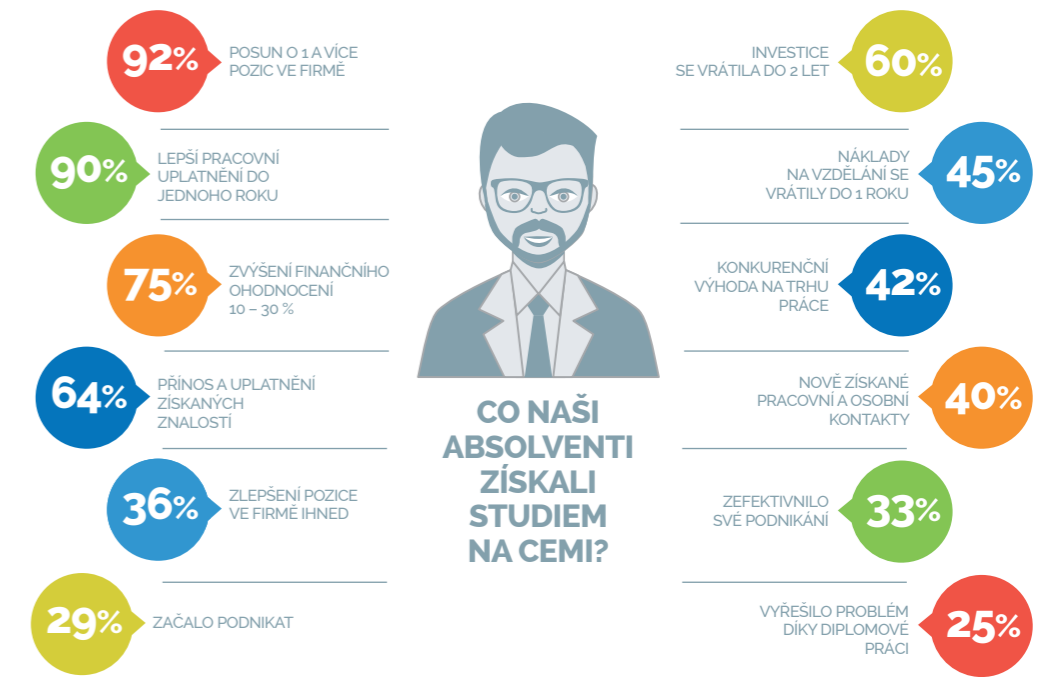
92% POSUN O 1 A VÍCE POZIC VE FIRMĚ

90% LEPŠÍ PRACOVNÍ UPLATNĚNÍ DO JEDNOHO ROKU

75% ZVÝŠENÍ FINANČNÍHO OHODNOCENÍ 10 – 30 %

64% PŘÍNOS A UPLATNĚNÍ ZÍSKANÝCH ZNALOSTÍ

36% ZLEPŠENÍ POZICE VE FIRMĚ IHNED

29% ZAČALO PODNIKAT

CO NAŠI ABSOLVENTI ZÍSKALI STUDIEM NA CEMI?

INVESTICE SE VRÁTILA DO 2 LET 60%

NÁKLADY NA VZDĚLÁNÍ SE VRÁTILY DO 1 ROKU 45%

KONKURENČNÍ VÝHODA NA TRHU PRÁCE 42%

NOVĚ ZÍSKANÉ PRACOVNÍ A OSOBNÍ KONTAKTY 40%

ZEFEKTIVNILO SVÉ PODNIKÁNÍ 33%

VYŘEŠILO PROBLÉM DÍKY DIPLOMOVÉ PRÁCI 25%